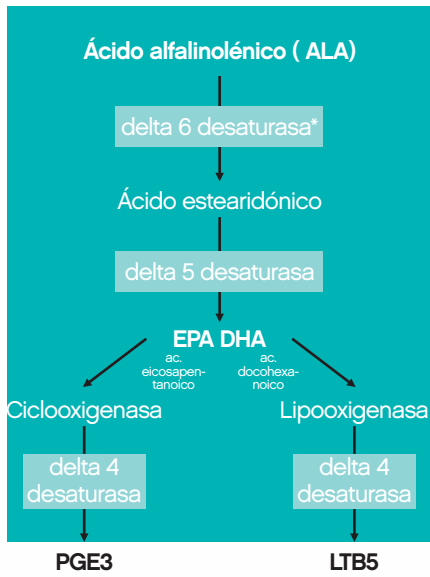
Ácido alfalinolénico ( ALA)

delta 6 desaturasa*

Ácido estearidónico

delta 5 desaturasa

EPA DHA

ac. eicosapentanoico

ac. docohexanoico

Ciclooxigenasa

Lipooxigenasa

delta 4 desaturasa

delta 4 desaturasa

PGE3

LTB5